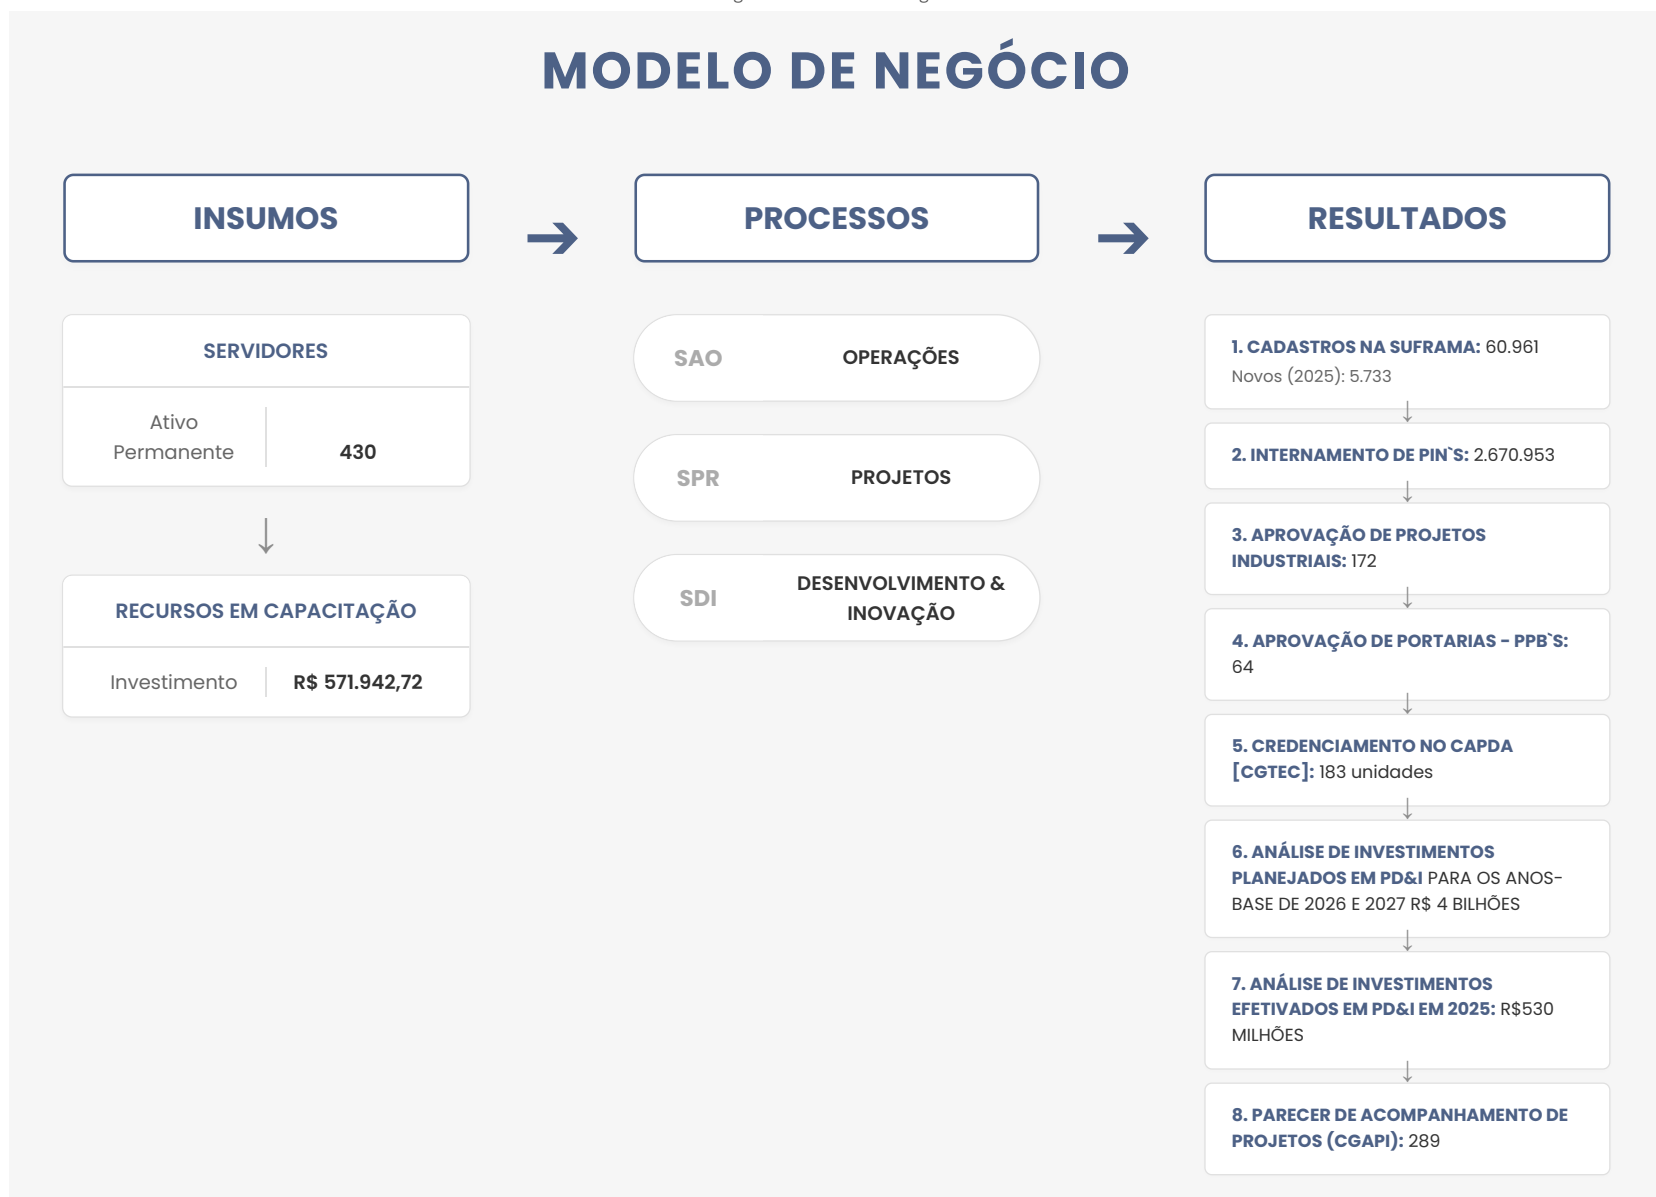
MODELO DE NEGÓCIO

INSUMOS

SERVIDORES

| Ativo Permanente | 430 |
|---|---|

RECURSOS EM CAPACITAÇÃO

| Investimento | R$ 571.942,72 |
|---|---|

PROCESSOS

SAO OPERAÇÕES

SPR PROJETOS

SDI DESENVOLVIMENTO & INOVAÇÃO

RESULTADOS

1. CADASTROS NA SUFRAMA: 60.961
Novos (2025): 5.733

2. INTERNAMENTO DE PIN`S: 2.670.953

3. APROVAÇÃO DE PROJETOS INDUSTRIAIS: 172

4. APROVAÇÃO DE PORTARIAS - PPB`S: 64

5. CREDENCIAMENTO NO CAPDA [CGTEC]: 183 unidades

6. ANÁLISE DE INVESTIMENTOS PLANEJADOS EM PD&I PARA OS ANOS-BASE DE 2026 E 2027 R$ 4 BILHÕES

7. ANÁLISE DE INVESTIMENTOS EFETIVADOS EM PD&I EM 2025: R$530 MILHÕES

8. PARECER DE ACOMPANHAMENTO DE PROJETOS (CGAPI): 289